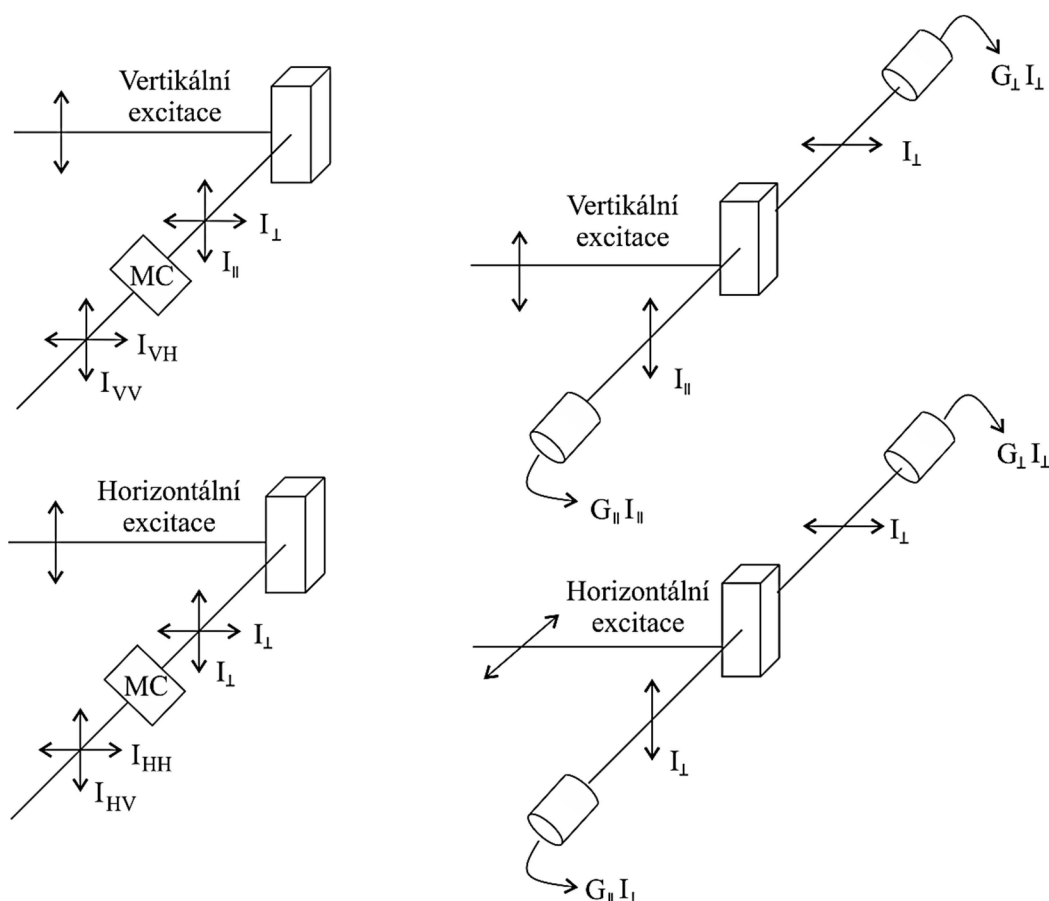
Vertikální excitace

$I_\perp$

$I_\parallel$

MC

$I_{VH}$

$I_{VV}$

$G_\perp I_\perp$

$I_\perp$

Vertikální excitace

$I_\parallel$

$G_\parallel I_\parallel$

Horizontální excitace

$I_\perp$

$I_\perp$

MC

$I_{HH}$

$I_{HV}$

$G_\perp I_\perp$

$I_\perp$

Horizontální excitace

$I_\perp$

$G_\parallel I_\perp$